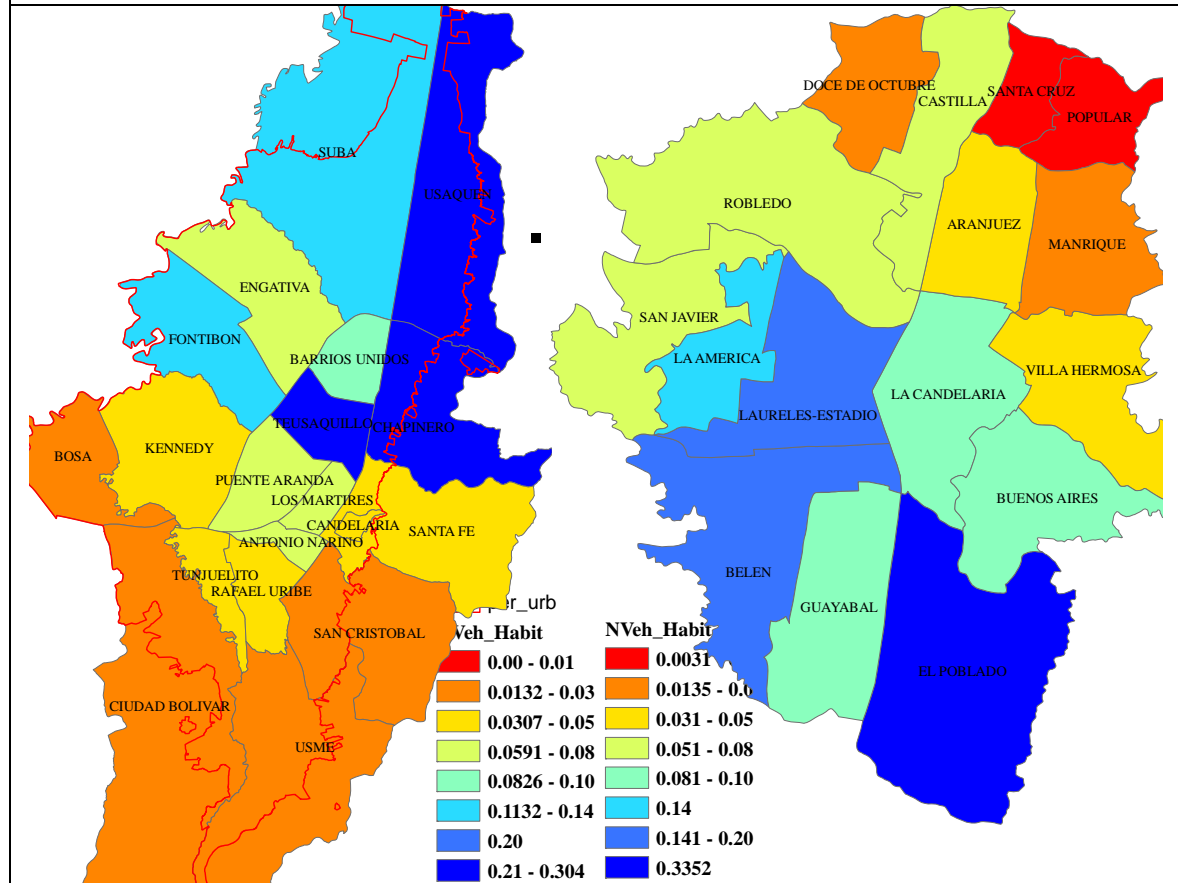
SUBA

USAQUEN

ENGATIVA

FONTIBON

BARRIOS UNIDOS

TEUSAQUILLO

CHAPINERO

BOSA

KENNEDY

PUENTE ARANDA

LOS MARTIRES

CANDELARIA

SANTA FE

ANTONIO NARINO

TUNJUELITO

RAFAEL URIBE

SAN CRISTOBAL

CIUDAD BOLIVAR

USME

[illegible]er_urb

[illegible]Veh_Habit

0.00 - 0.01

0.0132 - 0.03

0.0307 - 0.05

0.0591 - 0.08

0.0826 - 0.10

0.1132 - 0.14

0.20

0.21 - 0.304

NVeh_Habit

0.0031

0.0135 - 0.0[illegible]

0.031 - 0.05

0.051 - 0.08

0.081 - 0.10

0.14

0.141 - 0.20

0.3352

DOCE DE OCTUBRE

CASTILLA

SANTA CRUZ

POPULAR

ROBLEDO

ARANJUEZ

MANRIQUE

SAN JAVIER

LA AMERICA

LAURELES-ESTADIO

LA CANDELARIA

VILLA HERMOSA

BUENOS AIRES

BELEN

GUAYABAL

EL POBLADO